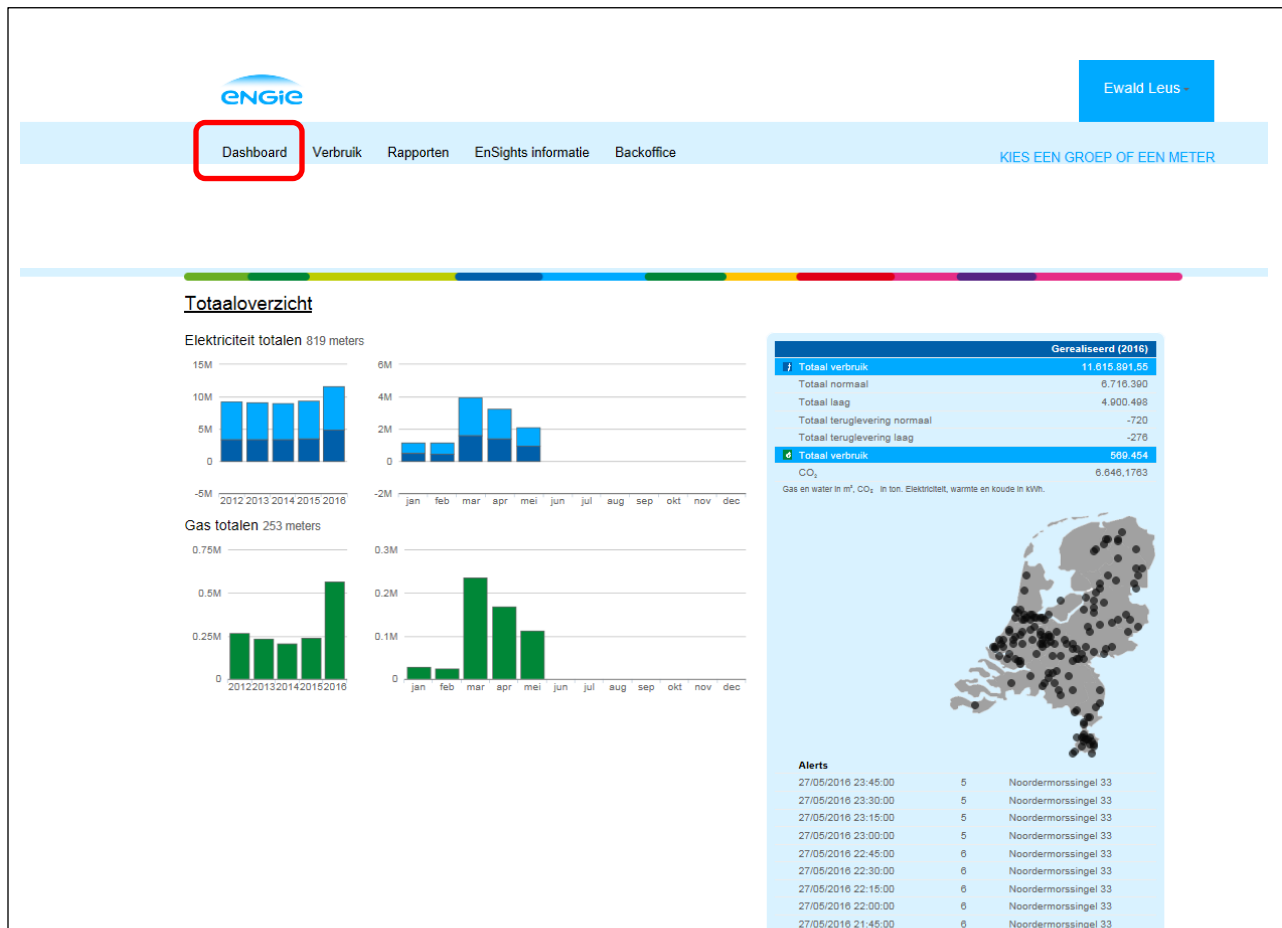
ENGIE

Ewald Leus

Dashboard Verbruik Rapporten EnSights informatie Backoffice

KIES EEN GROEP OF EEN METER

Totaaloverzicht

Elektriciteit totalen 819 meters

15M
10M
5M
0
-5M
2012 2013 2014 2015 2016

6M
4M
2M
0
-2M
jan feb mar apr mei jun jul aug sep okt nov dec

Gas totalen 253 meters

0.75M
0.5M
0.25M
0
2012 2013 2014 2015 2016

0.3M
0.2M
0.1M
0
jan feb mar apr mei jun jul aug sep okt nov dec

| | Gerealiseerd (2016) |
|---|---|
| Totaal verbruik | 11.615.891,55 |
| Totaal normaal | 6.716.390 |
| Totaal laag | 4.900.498 |
| Totaal teruglevering normaal | -720 |
| Totaal teruglevering laag | -276 |
| Totaal verbruik | 569.454 |
| $CO_2$ | 6.646,1763 |

Gas en water in m³, $CO_2$ in ton. Elektriciteit, warmte en koude in kWh.

Alerts

| | | |
|---|---|---|
| 27/05/2016 23:45:00 | 5 | Noordermorssingel 33 |
| 27/05/2016 23:30:00 | 5 | Noordermorssingel 33 |
| 27/05/2016 23:15:00 | 5 | Noordermorssingel 33 |
| 27/05/2016 23:00:00 | 5 | Noordermorssingel 33 |
| 27/05/2016 22:45:00 | 6 | Noordermorssingel 33 |
| 27/05/2016 22:30:00 | 6 | Noordermorssingel 33 |
| 27/05/2016 22:15:00 | 6 | Noordermorssingel 33 |
| 27/05/2016 22:00:00 | 6 | Noordermorssingel 33 |
| 27/05/2016 21:45:00 | 6 | Noordermorssingel 33 |